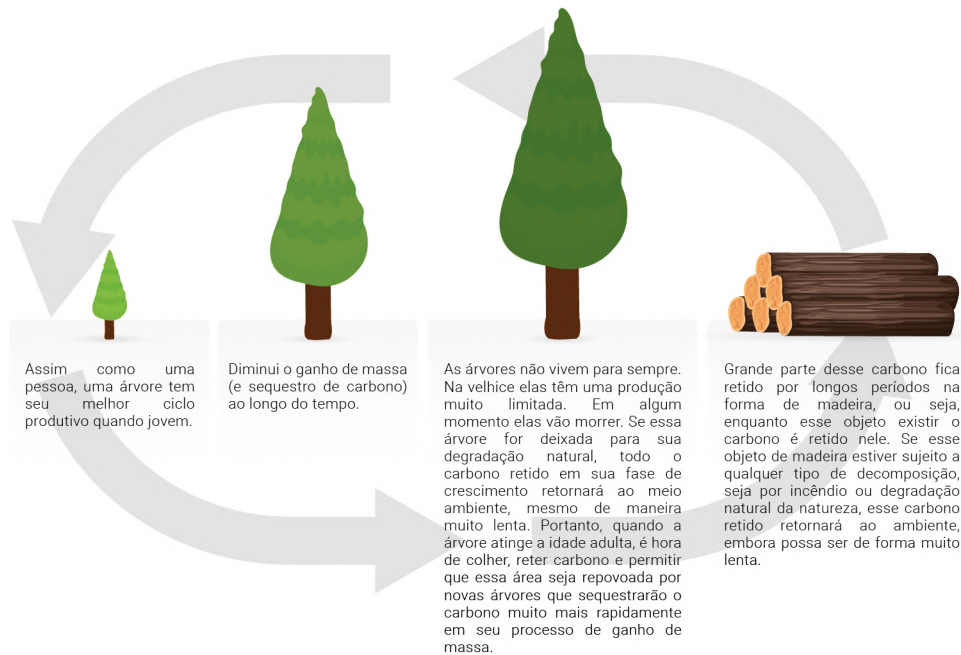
Assim como uma pessoa, uma árvore tem seu melhor ciclo produtivo quando jovem.

Diminui o ganho de massa (e sequestro de carbono) ao longo do tempo.

As árvores não vivem para sempre. Na velhice elas têm uma produção muito limitada. Em algum momento elas vão morrer. Se essa árvore for deixada para sua degradação natural, todo o carbono retido em sua fase de crescimento retornará ao meio ambiente, mesmo de maneira muito lenta. Portanto, quando a árvore atinge a idade adulta, é hora de colher, reter carbono e permitir que essa área seja repovoada por novas árvores que sequestrarão o carbono muito mais rapidamente em seu processo de ganho de massa.

Grande parte desse carbono fica retido por longos períodos na forma de madeira, ou seja, enquanto esse objeto existir o carbono é retido nele. Se esse objeto de madeira estiver sujeito a qualquer tipo de decomposição, seja por incêndio ou degradação natural da natureza, esse carbono retido retornará ao ambiente, embora possa ser de forma muito lenta.